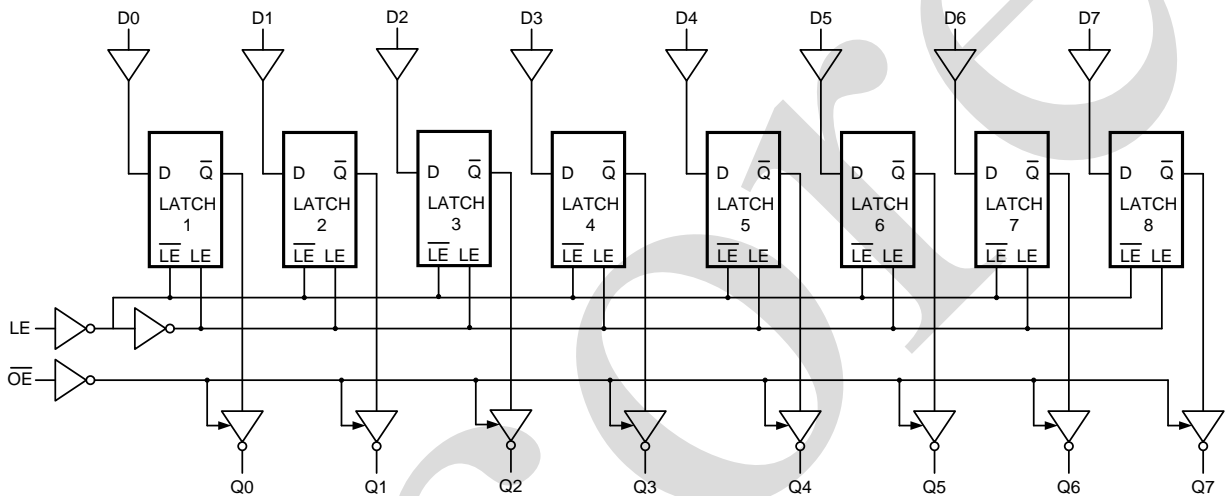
D0 D1 D2 D3 D4 D5 D6 D7

D $\overline{Q}$ LATCH 1 $\overline{LE}$ LE

D $\overline{Q}$ LATCH 2 $\overline{LE}$ LE

D $\overline{Q}$ LATCH 3 $\overline{LE}$ LE

D $\overline{Q}$ LATCH 4 $\overline{LE}$ LE

D $\overline{Q}$ LATCH 5 $\overline{LE}$ LE

D $\overline{Q}$ LATCH 6 $\overline{LE}$ LE

D $\overline{Q}$ LATCH 7 $\overline{LE}$ LE

D $\overline{Q}$ LATCH 8 $\overline{LE}$ LE

LE

$\overline{OE}$

Q0 Q1 Q2 Q3 Q4 Q5 Q6 Q7